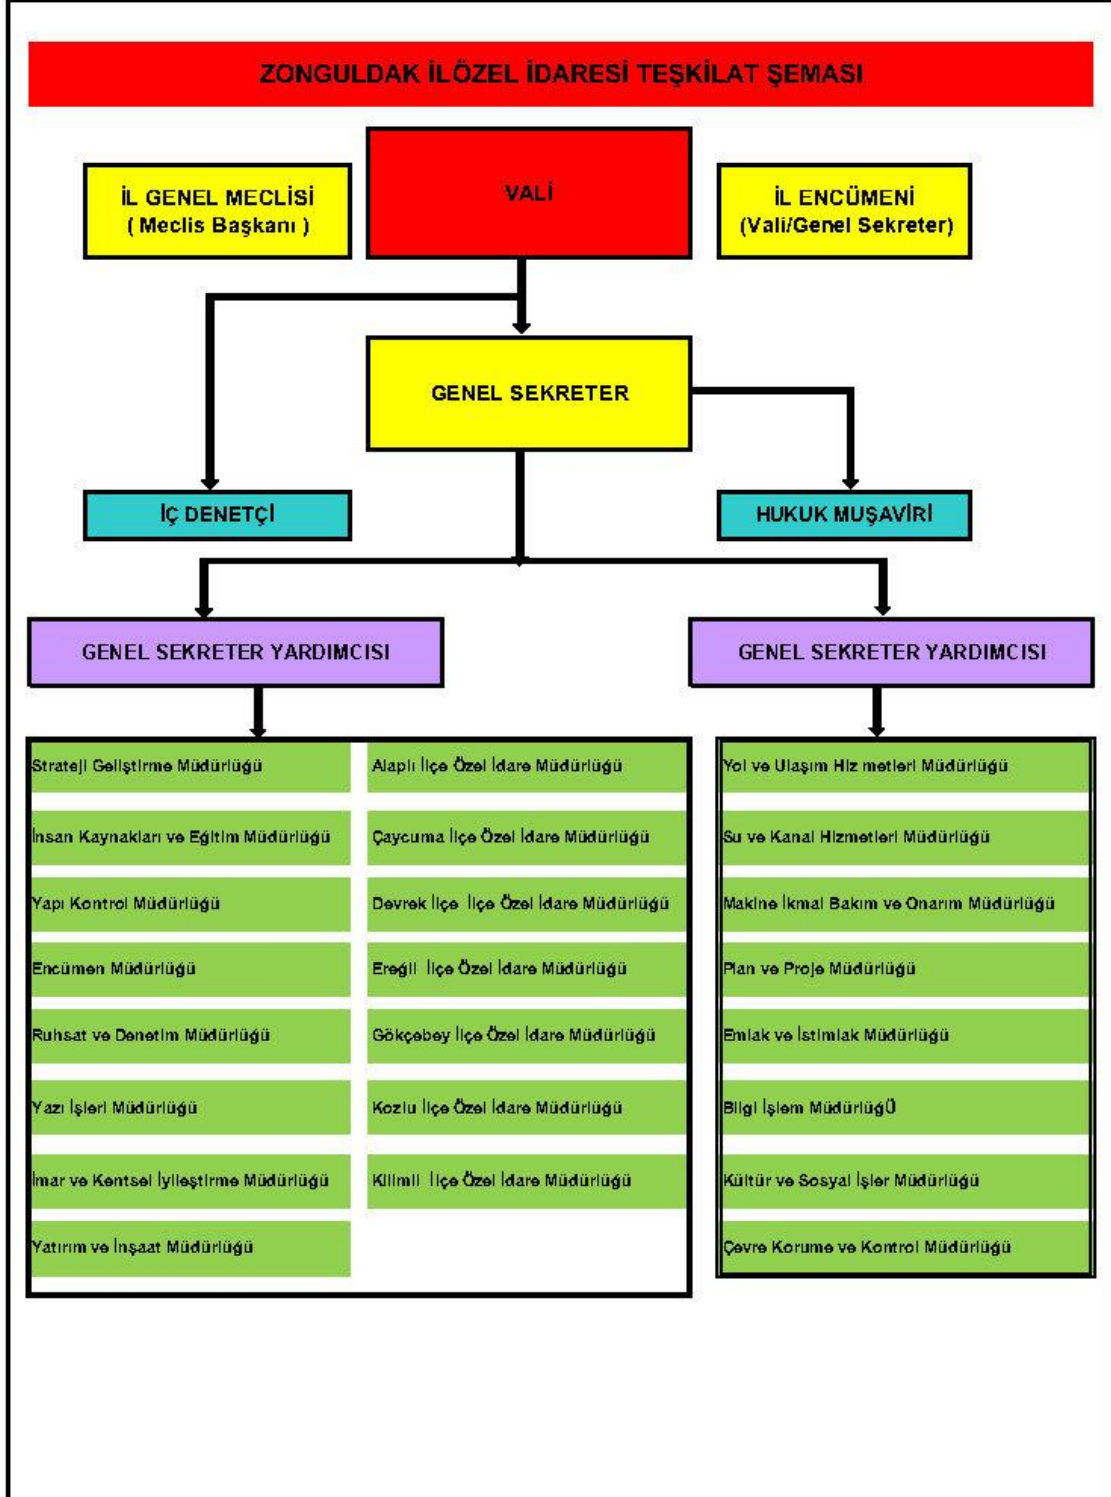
ZONGULDAK İLÖZEL İDARESİ TEŞKİLAT ŞEMASI

İL GENEL MECLİSİ
( Meclis Başkanı )

VALİ

İL ENCÜMENİ
(Vali/Genel Sekreter)

GENEL SEKRETER

İÇ DENETÇİ

HUKUK MUŞAVİRİ

GENEL SEKRETER YARDIMCISI

GENEL SEKRETER YARDIMCISI

Strateji Geliştirme Müdürlüğü

İnsan Kaynakları ve Eğitim Müdürlüğü

Yapı Kontrol Müdürlüğü

Encümen Müdürlüğü

Ruhsat ve Denetim Müdürlüğü

Yazı İşleri Müdürlüğü

İmar ve Kentsel İyileştirme Müdürlüğü

Yatırım ve İnşaat Müdürlüğü

Alaplı İlçe Özel İdare Müdürlüğü

Çaycuma İlçe Özel İdare Müdürlüğü

Devrek İlçe İlçe Özel İdare Müdürlüğü

Ereğli İlçe Özel İdare Müdürlüğü

Gökçebey İlçe Özel İdare Müdürlüğü

Kozlu İlçe Özel İdare Müdürlüğü

Kilimli İlçe Özel İdare Müdürlüğü

Yol ve Ulaşım Hiz metleri Müdürlüğü

Su ve Kanal Hizmetleri Müdürlüğü

Makine İkmal Bakım ve Onarım Müdürlüğü

Plan ve Proje Müdürlüğü

Emlak ve İstimlak Müdürlüğü

Bilgi İşlem Müdürlüğü

Kültür ve Sosyal İşler Müdürlüğü

Çevre Koruma ve Kontrol Müdürlüğü